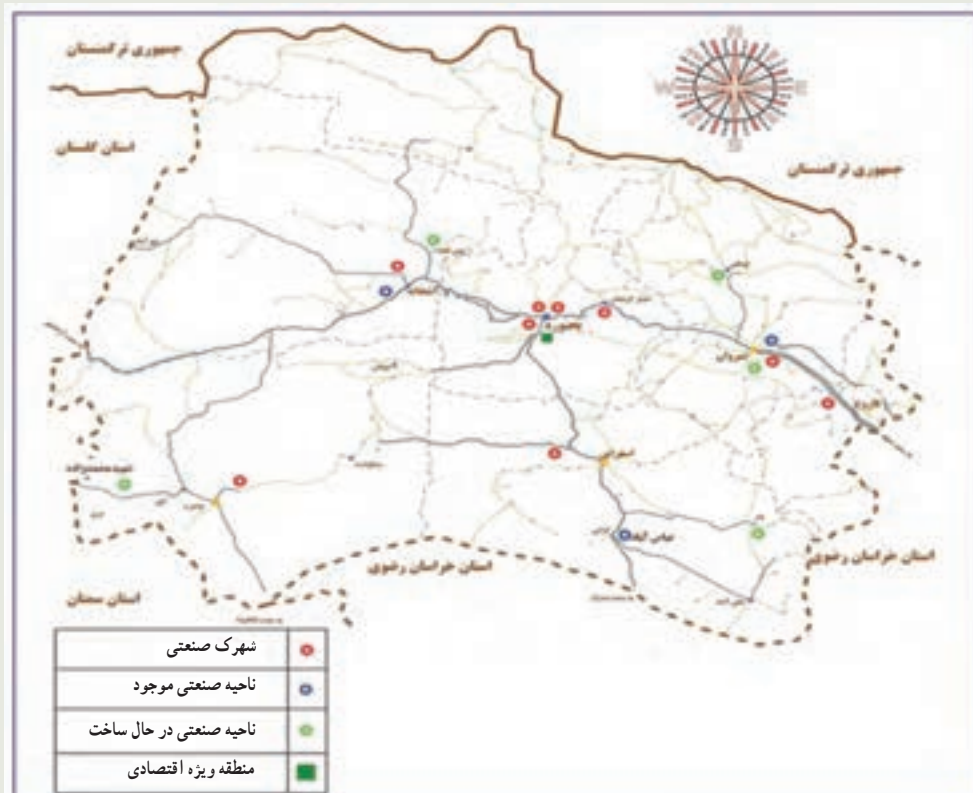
جمهوری ترکمنستان

استان گلستان

جمهوری ترکمنستان

استان خراسان رضوی

استان خراسان رضوی

استان سمنان

| شهرک صنعتی | |
|---|---|
| ناحیه صنعتی موجود | |
| ناحیه صنعتی در حال ساخت | |
| منطقه ویژه اقتصادی | |